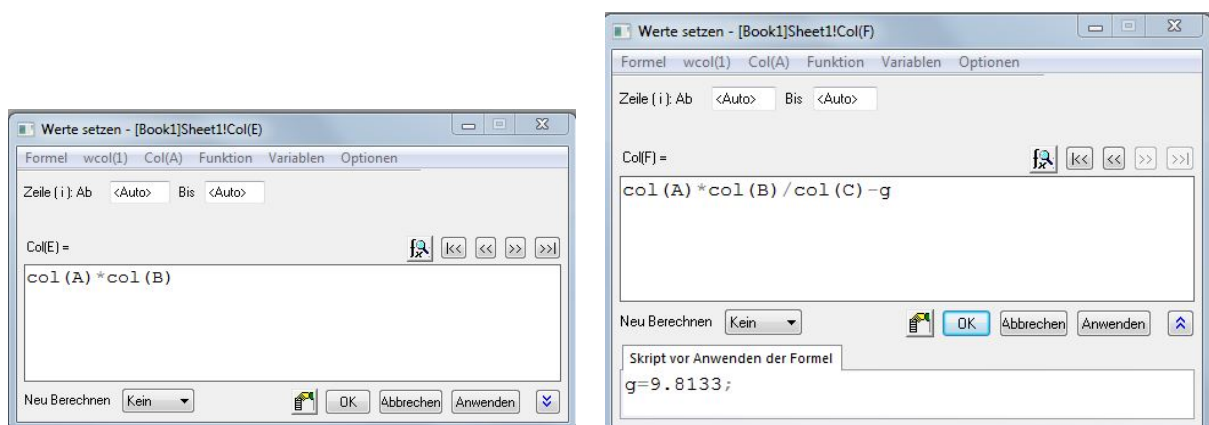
Werte setzen - [Book1]Sheet1!Col(E)

Formel wcol(1) Col(A) Funktion Variablen Optionen

Zeile ( i ): Ab <Auto> Bis <Auto>

Col(E) =

col(A)*col(B)

Neu Berechnen Kein

OK Abbrechen Anwenden

Werte setzen - [Book1]Sheet1!Col(F)

Formel wcol(1) Col(A) Funktion Variablen Optionen

Zeile ( i ): Ab <Auto> Bis <Auto>

Col(F) =

col(A)*col(B)/col(C)-g

Neu Berechnen Kein

OK Abbrechen Anwenden

Skript vor Anwenden der Formel

g=9.8133;